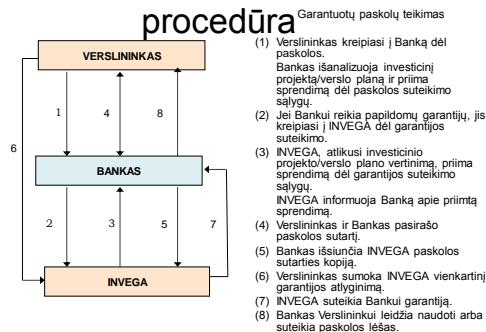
procedūra Garantuotų paskolų teikimas

VERSLININKAS

BANKAS

INVEGA

1

4

8

6

2

3

5

7

(1) Verslininkas kreipiasi į Banką dėl paskolos.
Bankas išanalizuoja investicinį projektą/verslo planą ir priima sprendimą dėl paskolos suteikimo sąlygų.
(2) Jei Bankui reikia papildomų garantijų, jis kreipiasi į INVEGA dėl garantijos suteikimo.
(3) INVEGA, atlikusi investicinio projekto/verslo plano vertinimą, priima sprendimą dėl garantijos suteikimo sąlygų.
INVEGA informuoja Banką apie priimtą sprendimą.
(4) Verslininkas ir Bankas pasirašo paskolos sutartį.
(5) Bankas išsiunčia INVEGA paskolos sutarties kopiją.
(6) Verslininkas sumoka INVEGA vienkartinį garantijos atlyginimą.
(7) INVEGA suteikia Bankui garantiją.
(8) Bankas Verslininkui leidžia naudoti arba suteikia paskolos lėšas.